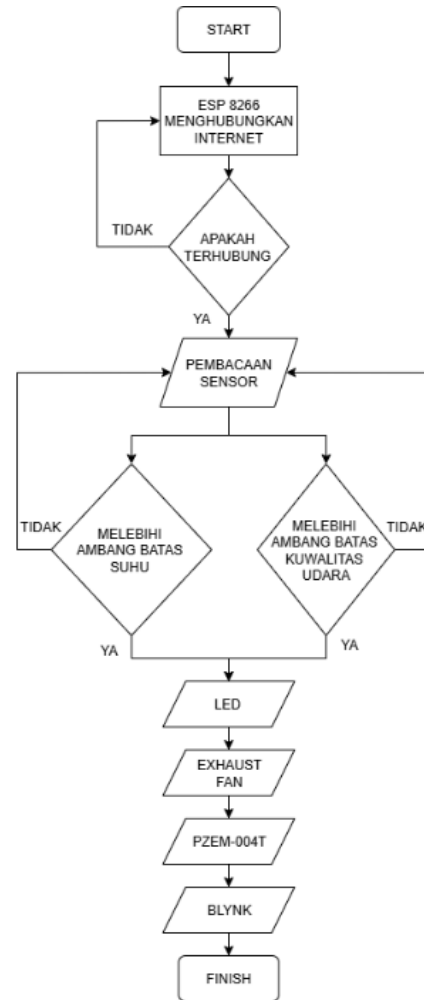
START

ESP 8266 MENGHUBUNGKAN INTERNET

TIDAK

APAKAH TERHUBUNG

YA

PEMBACAAN SENSOR

TIDAK

MELEBIHI AMBANG BATAS SUHU

MELEBIHI AMBANG BATAS KUWALITAS UDARA

TIDAK

YA

YA

LED

EXHAUST FAN

PZEM-004T

BLYNK

FINISH